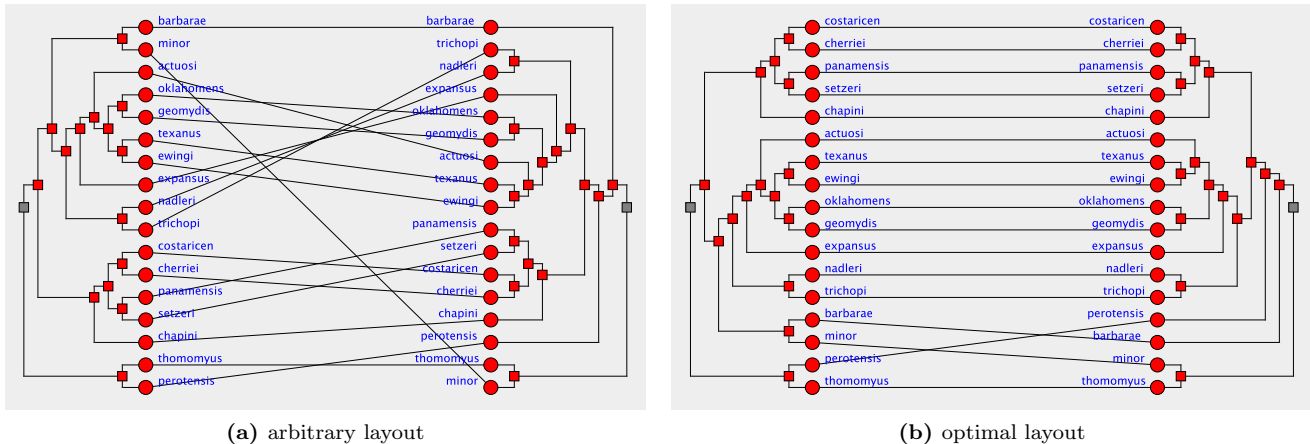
barbarae
minor
actuosi
oklahomens
geomydis
texanus
ewingi
expansus
nadleri
trichopi
costaricen
cherriei
panamensis
setzeri
chapini
thomomyus
perotensis

barbarae
trichopi
nadleri
expansus
oklahomens
geomydis
actuosi
texanus
ewingi
panamensis
setzeri
costaricen
cherriei
chapini
perotensis
thomomyus
minor

**(a)** arbitrary layout

costaricen
cherriei
panamensis
setzeri
chapini
actuosi
texanus
ewingi
oklahomens
geomydis
expansus
nadleri
trichopi
barbarae
minor
perotensis
thomomyus

costaricen
cherriei
panamensis
setzeri
chapini
actuosi
texanus
ewingi
oklahomens
geomydis
expansus
nadleri
trichopi
perotensis
barbarae
minor
thomomyus

**(b)** optimal layout